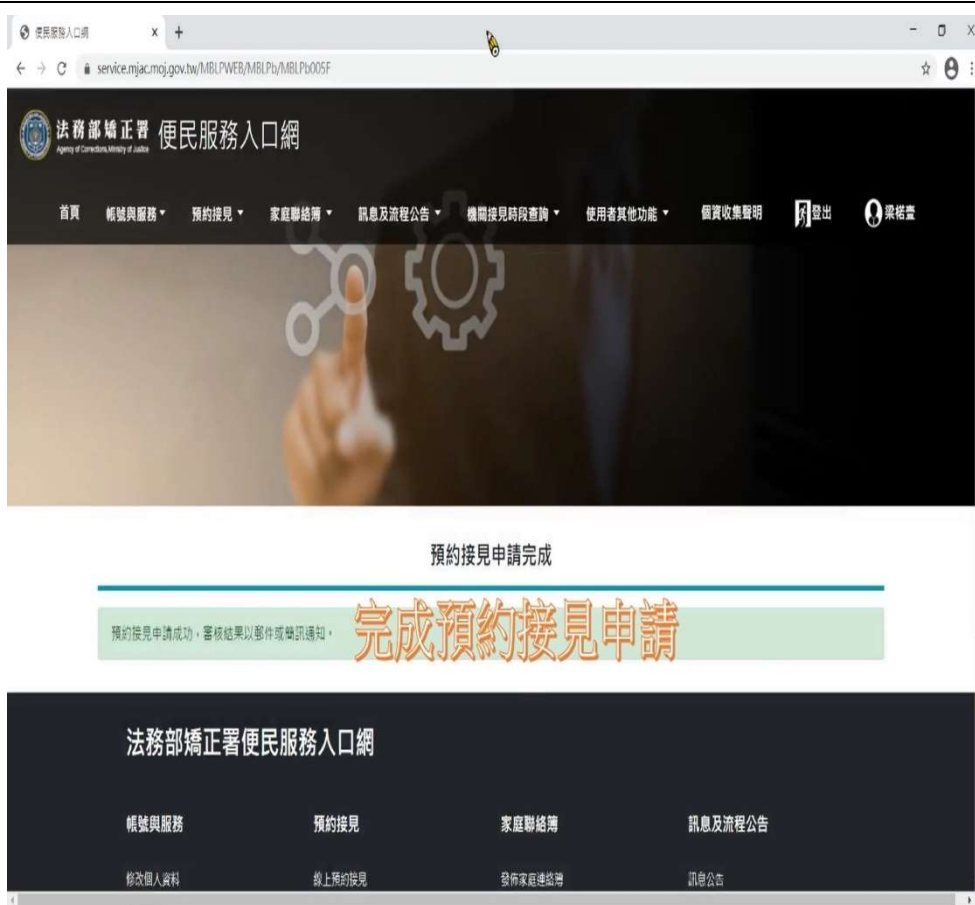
便民服務入口網 ×

service.mjac.moj.gov.tw/MBLPWEB/MBLPb/MBLPb005F

法務部矯正署 Agency of Corrections, Ministry of Justice 便民服務入口網

首頁 帳號與服務 ▾ 預約接見 ▾ 家庭聯絡簿 ▾ 訊息及流程公告 ▾ 機關接見時段查詢 ▾ 使用者其他功能 ▾ 個資收集聲明 登出 梁楷臺

預約接見申請完成

預約接見申請成功，審核結果以郵件或簡訊通知。 完成預約接見申請

法務部矯正署便民服務入口網

帳號與服務
修改個人資料

預約接見
線上預約接見

家庭聯絡簿
發佈家庭連絡簿

訊息及流程公告
訊息公告